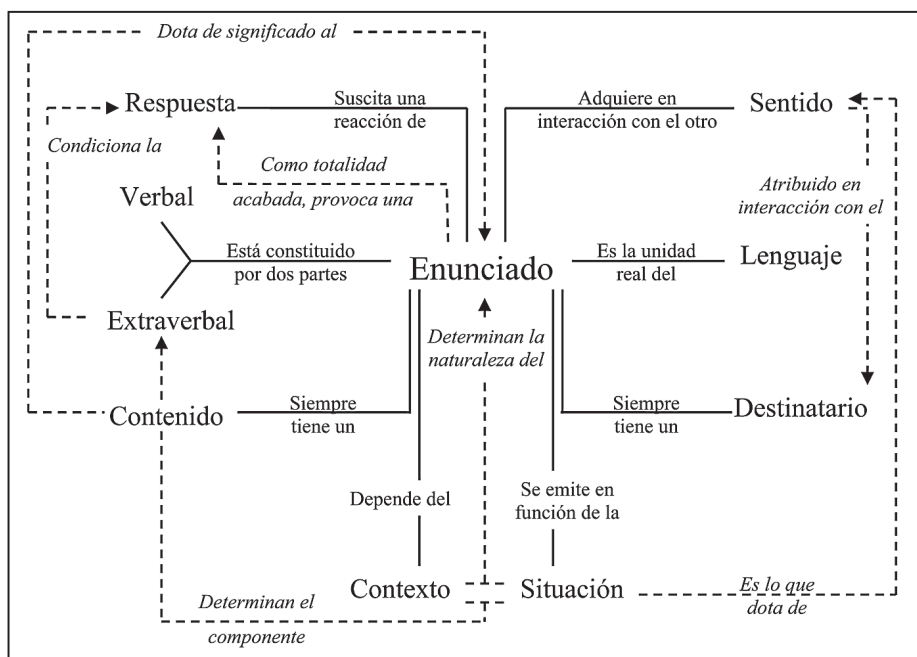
Dota de significado al

Respuesta

Suscita una reacción de

Adquiere en interacción con el otro

Sentido

Condiciona la

Como totalidad acabada, provoca una

Atribuido en interacción con el

Verbal

Está constituido por dos partes

Enunciado

Es la unidad real del

Lenguaje

Extraverbal

Determinan la naturaleza del

Contenido

Siempre tiene un

Siempre tiene un

Destinatario

Depende del

Se emite en función de la

Contexto

Situación

Es lo que dota de

Determinan el componente